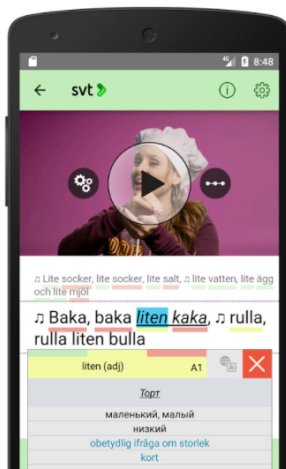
8:48

svt

♫ Lite socker, lite socker, lite salt, ♫ lite vatten, lite ägg och lite mjöl

♫ Baka, baka liten kaka, ♫ rulla, rulla liten bulla

liten (adj) A1

Торт

маленький, малый

низкий

obetydlig ifråga om storlek

kort